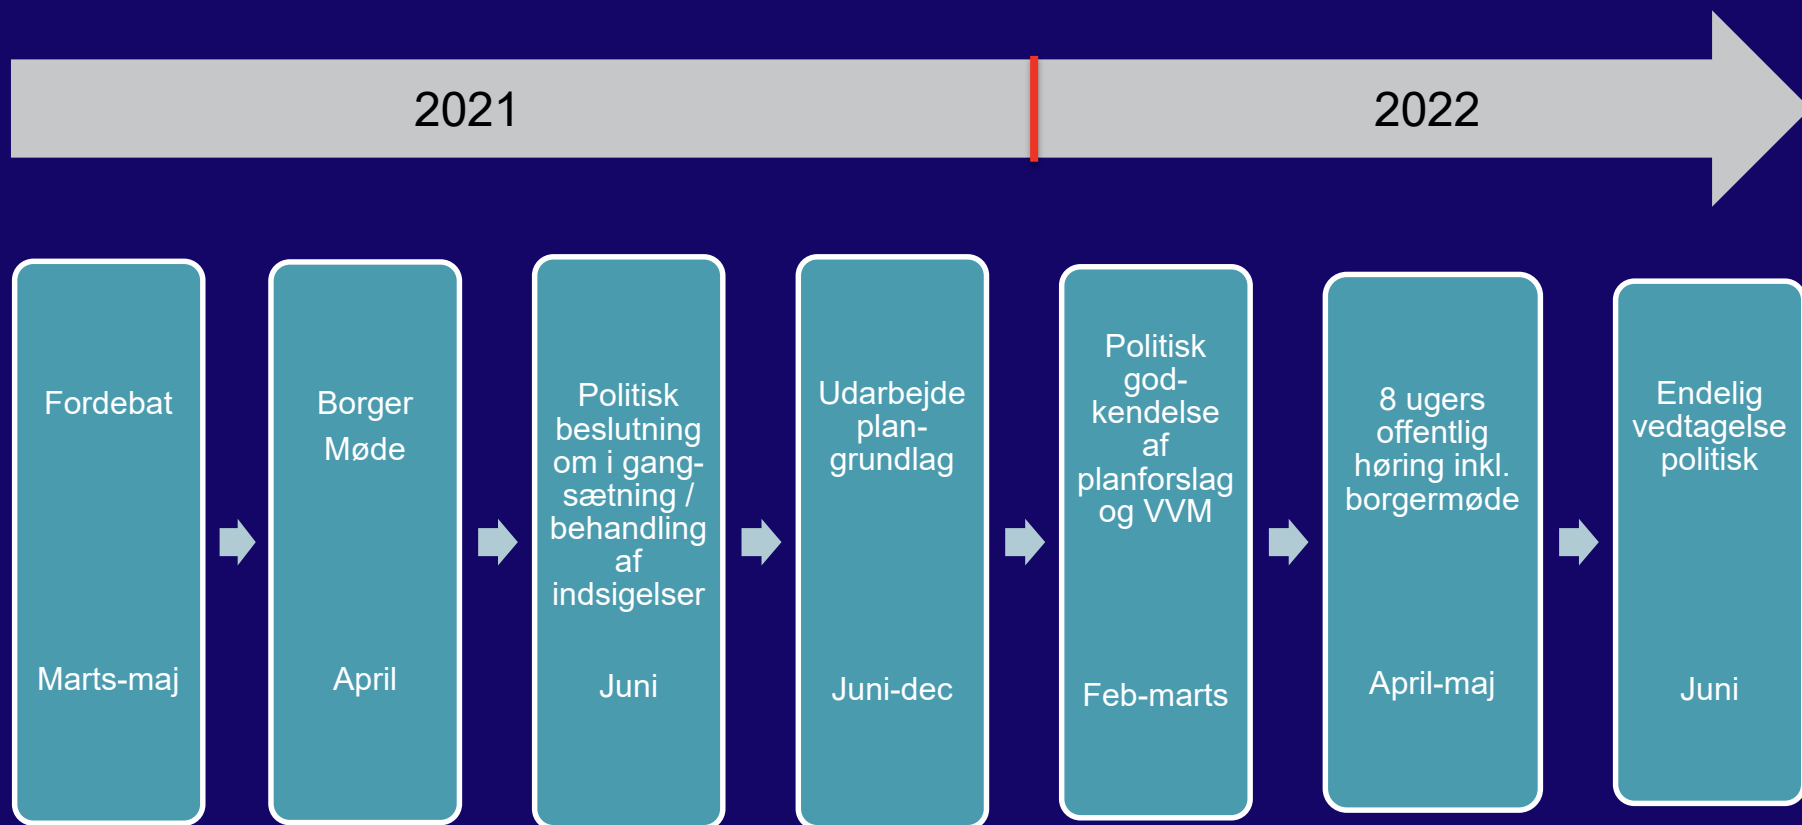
2021

2022

Fordebat

Marts-maj

Borger Møde

April

Politisk beslutning om i gangsætning / behandling af indsigelser

Juni

Udarbejde plangrundlag

Juni-dec

Politisk godkendelse af planforslag og VVM

Feb-marts

8 ugers offentlig høring inkl. borgermøde

April-maj

Endelig vedtagelse politisk

Juni